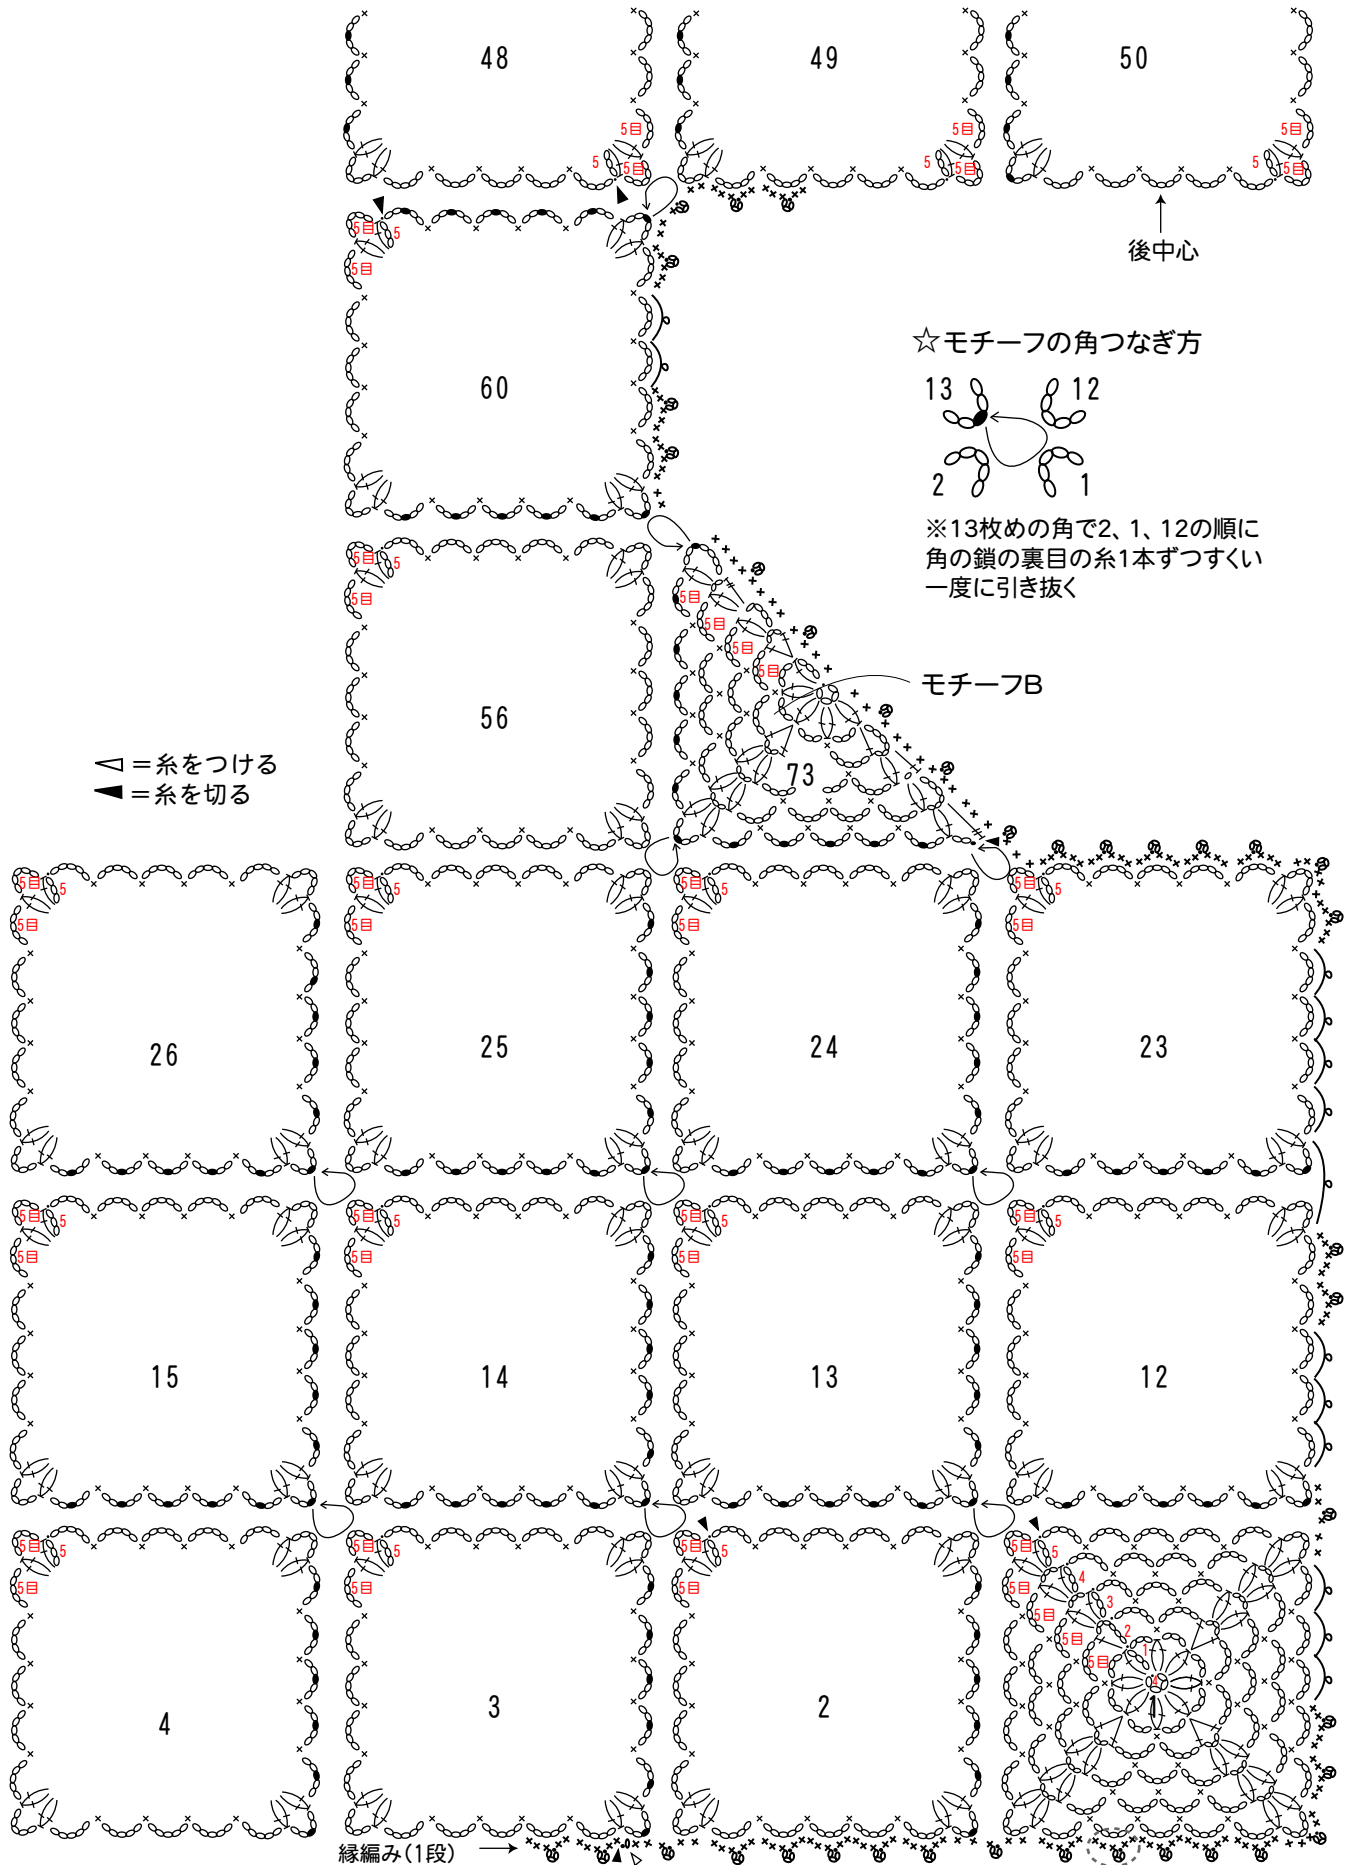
48
49
50
5目
5
5目
5目
5
5目
5目
5
5目
後中心
5目
5
5目
60
☆モチーフの角つなぎ方
13
12
2
1
※13枚めの角で2、1、12の順に角の鎖の裏目の糸1本ずつすくい一度に引き抜く
5目
5
5目
56
5目
5目
5目
5目
モチーフB
73
◁＝糸をつける
◀＝糸を切る
5目
5
5目
26
5目
5
5目
25
5目
5
5目
24
5目
5
5目
23
5目
5
5目
15
5目
5
5目
14
5目
5
5目
13
5目
5
5目
12
5目
5
5目
4
5目
5
5目
3
5目
5
5目
2
5目
5
5目
4
5目
3
5目
2
5目
1
縁編み(1段)